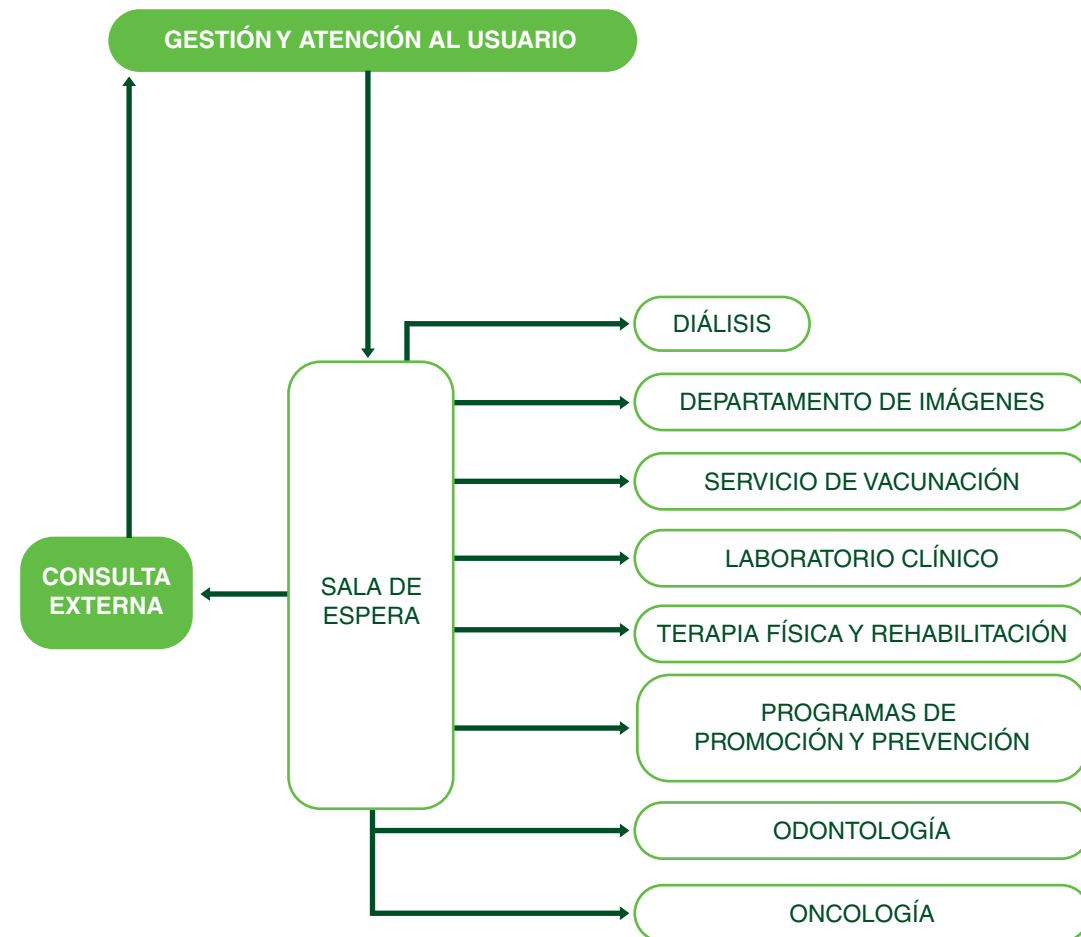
GESTIÓN Y ATENCIÓN AL USUARIO

DIÁLISIS

DEPARTAMENTO DE IMÁGENES

SERVICIO DE VACUNACIÓN

LABORATORIO CLÍNICO

CONSULTA EXTERNA

SALA DE ESPERA

TERAPIA FÍSICA Y REHABILITACIÓN

PROGRAMAS DE PROMOCIÓN Y PREVENCIÓN

ODONTOLOGÍA

ONCOLOGÍA